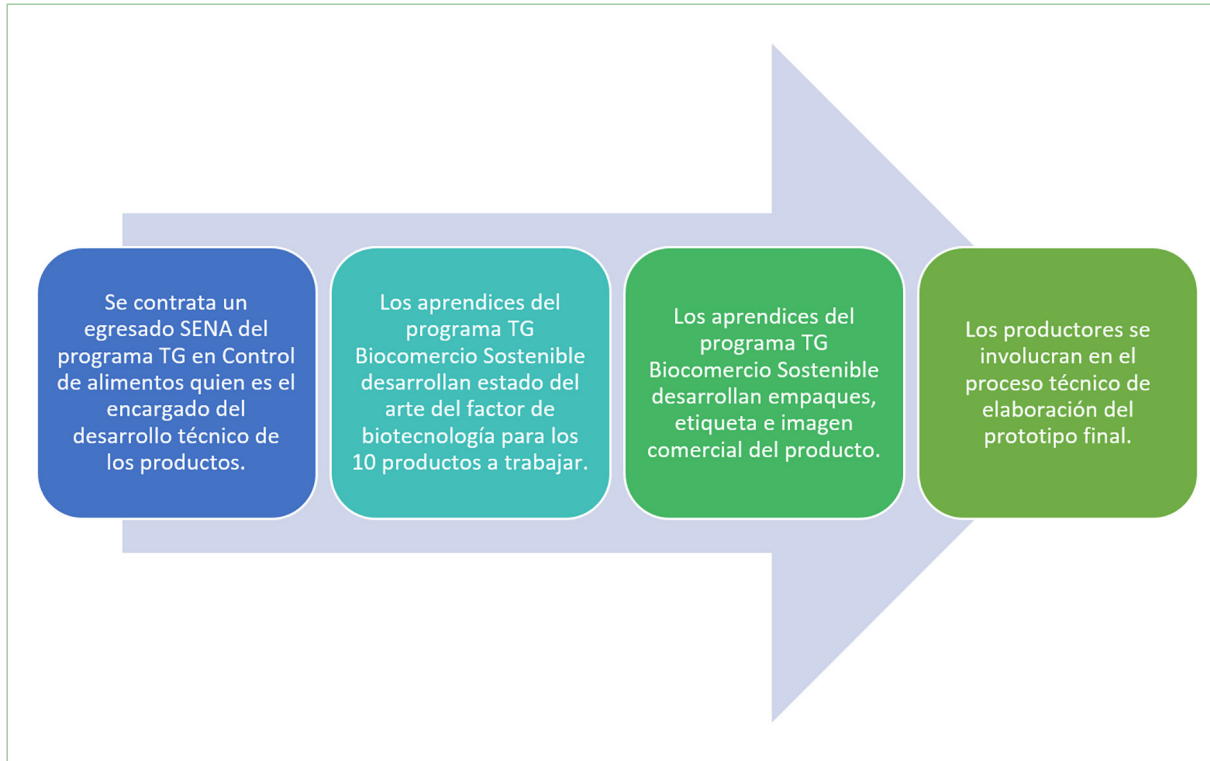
Se contrata un egresado SENA del programa TG en Control de alimentos quien es el encargado del desarrollo técnico de los productos.

Los aprendices del programa TG Biocomercio Sostenible desarrollan estado del arte del factor de biotecnología para los 10 productos a trabajar.

Los aprendices del programa TG Biocomercio Sostenible desarrollan empaques, etiqueta e imagen comercial del producto.

Los productores se involucran en el proceso técnico de elaboración del prototipo final.